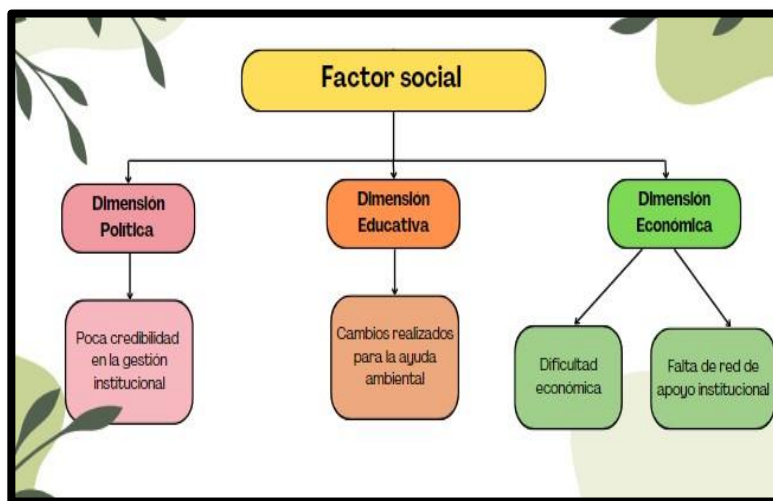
Factor social

Dimension Politica

Dimension Educativa

Dimension Económica

Poca credibilidad en la gestión institucional

Cambios realizados para la ayuda ambiental

Dificultad económica

Falta de red de apoyo institucional